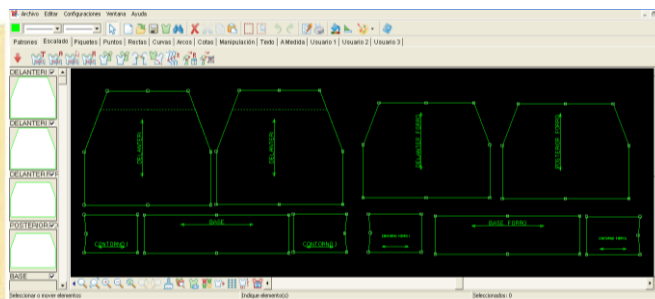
Archivo Editar Configuraciones Ventana Ayuda

Patrones Escalado Piquetes Puntos Rectas Curvas Arcos Cotas Manipulación Texto AMedida Usuario 1 Usuario 2 Usuario 3

DELANTERO
DELANTERO
DELANTERO
POSTERIOR
BASE

DELANTERO
DELANTERO
DELANTERO FORRO
POSTERIOR FORRO

CONTORNO
BASE
CONTORNO
BASE FORRO

Seleccionar o mover elementos
Elegir elemento(s)
Seleccionados: 0